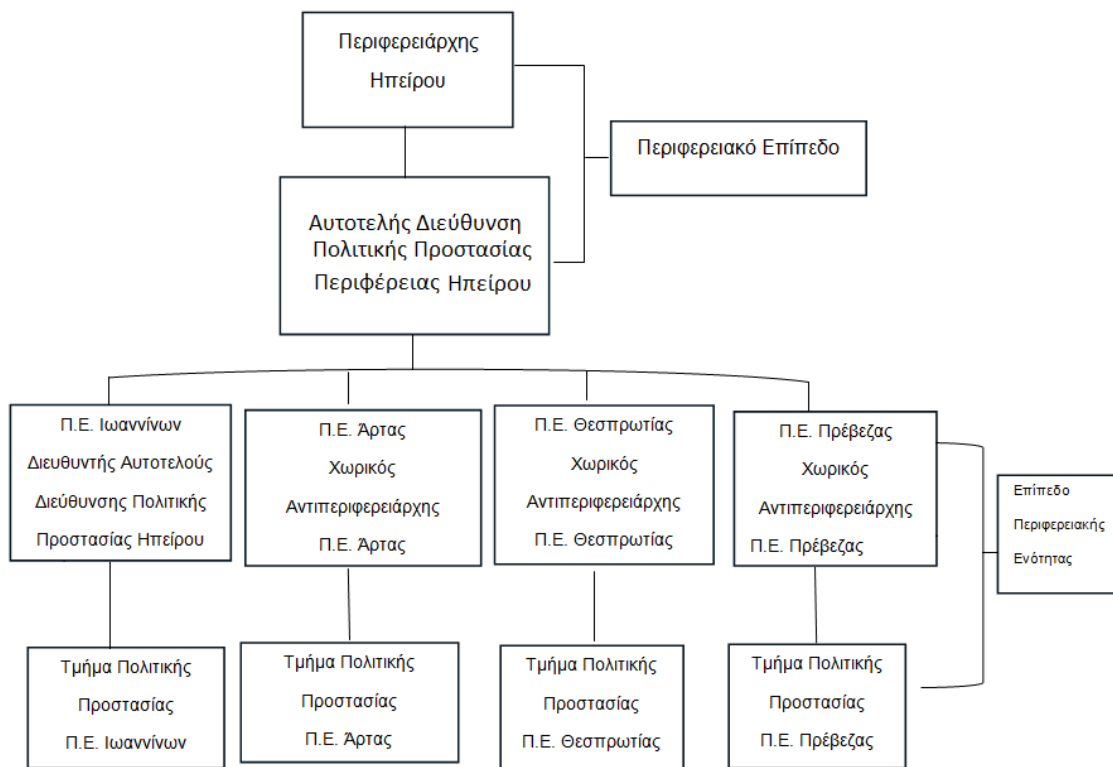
Περιφερειάρχης Ηπείρου

Περιφερειακό Επίπεδο

Αυτοτελής Διεύθυνση Πολιτικής Προστασίας Περιφέρειας Ηπείρου

Π.Ε. Ιωαννίνων Διευθυντής Αυτοτελούς Διεύθυνσης Πολιτικής Προστασίας Ηπείρου

Π.Ε. Άρτας Χωρικός Αντιπεριφερειάρχης Π.Ε. Άρτας

Π.Ε. Θεσπρωτίας Χωρικός Αντιπεριφερειάρχης Π.Ε. Θεσπρωτίας

Π.Ε. Πρέβεζας Χωρικός Αντιπεριφερειάρχης Π.Ε. Πρέβεζας

Επίπεδο Περιφερειακής Ενότητας

Τμήμα Πολιτικής Προστασίας Π.Ε. Ιωαννίνων

Τμήμα Πολιτικής Προστασίας Π.Ε. Άρτας

Τμήμα Πολιτικής Προστασίας Π.Ε. Θεσπρωτίας

Τμήμα Πολιτικής Προστασίας Π.Ε. Πρέβεζας